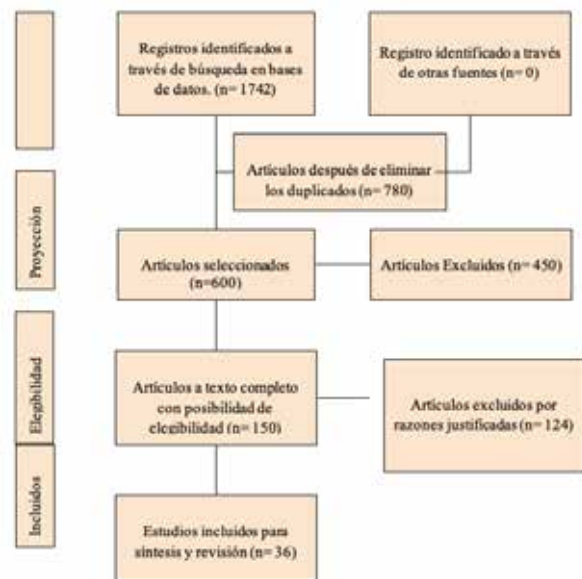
Registros identificados a través de búsqueda en bases de datos. (n= 1742)

Registro identificado a través de otras fuentes (n= 0)

Artículos después de eliminar los duplicados (n= 780)

Proyección

Artículos seleccionados (n=600)

Artículos Excluidos (n= 450)

Elegibilidad

Artículos a texto completo con posibilidad de elegibilidad (n= 150)

Artículos excluidos por razones justificadas (n= 124)

Incluidos

Estudios incluidos para síntesis y revisión (n= 36)